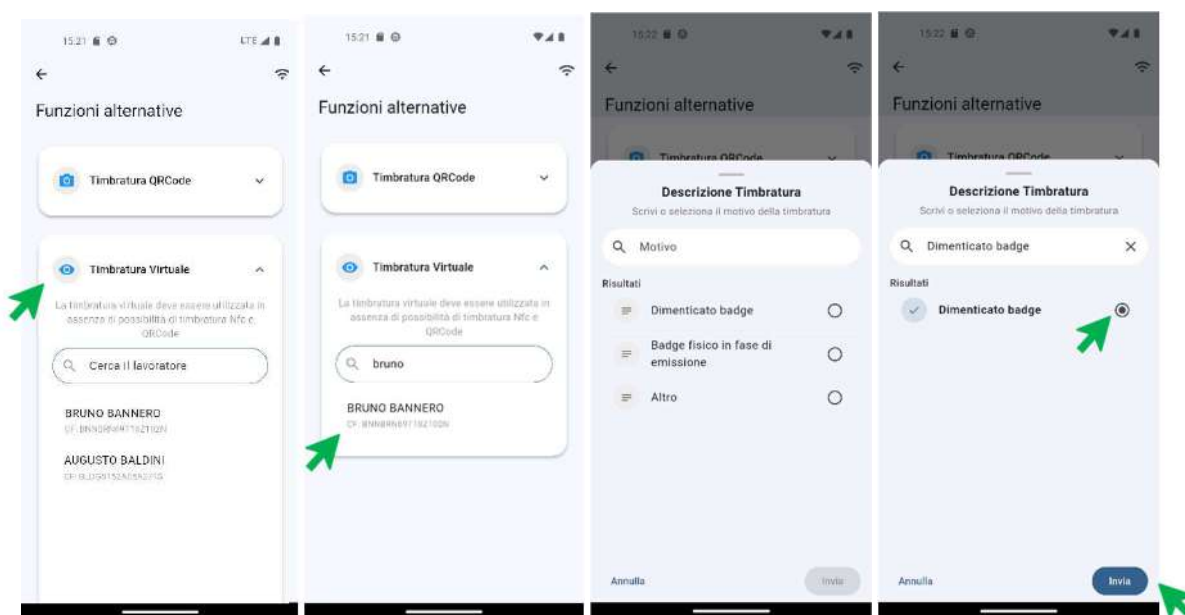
15:21 LTE

Funzioni alternative

Timbratura QRCode

Timbratura Virtuale

La timbratura virtuale deve essere utilizzata in assenza di possibilità di timbratura Nfc e QRCode

Cerca il lavoratore

BRUNO BANNERO
CF: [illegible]

AUGUSTO BALDINI
CF: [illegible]

15:21

Funzioni alternative

Timbratura QRCode

Timbratura Virtuale

La timbratura virtuale deve essere utilizzata in assenza di possibilità di timbratura Nfc e QRCode

bruno

BRUNO BANNERO
CF: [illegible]

15:22

Funzioni alternative

Timbratura QRCode

Descrizione Timbratura

Scrivi o seleziona il motivo della timbratura

Motivo

Risultati

Dimenticato badge

Badge fisico in fase di emissione

Altro

Annulla

Invia

15:22

Funzioni alternative

Timbratura QRCode

Descrizione Timbratura

Scrivi o seleziona il motivo della timbratura

Dimenticato badge

Risultati

Dimenticato badge

Annulla

Invia